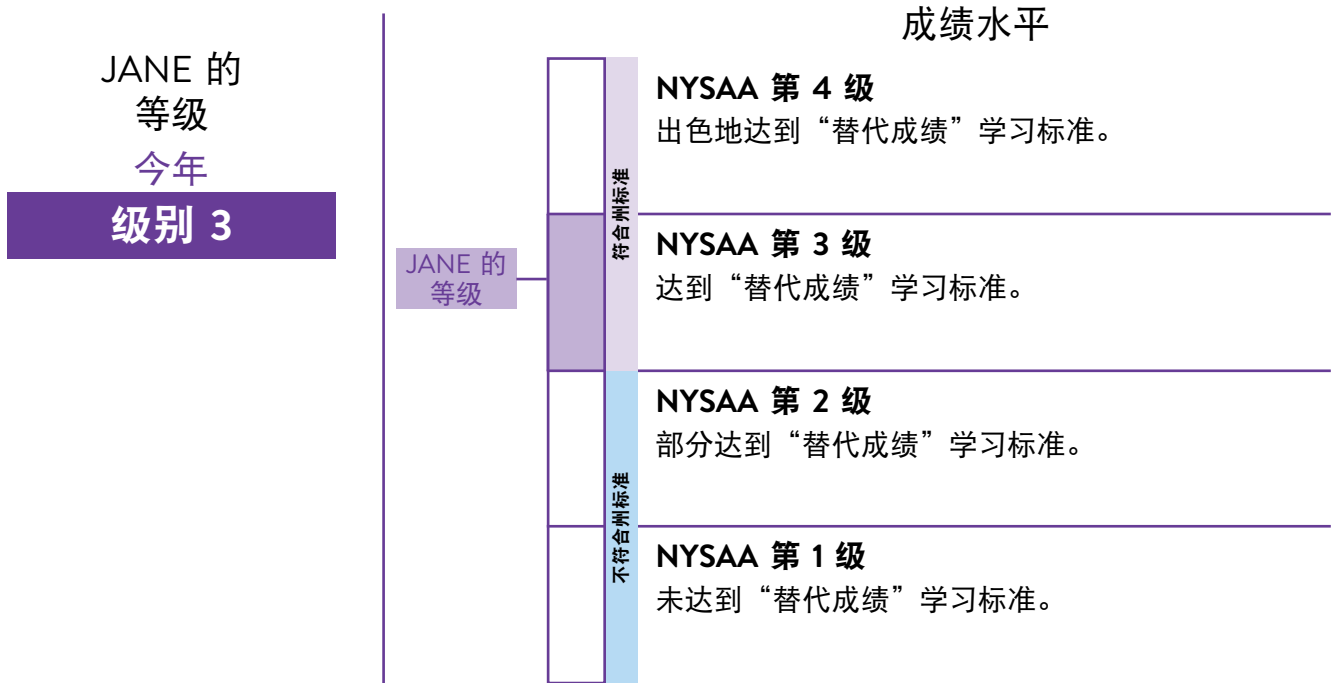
JANE 的
等级
今年
级别 3

成绩水平

JANE 的
等级

符合州标准

NYSAA 第 4 级
出色地达到“替代成绩”学习标准。

NYSAA 第 3 级
达到“替代成绩”学习标准。

不符合州标准

NYSAA 第 2 级
部分达到“替代成绩”学习标准。

NYSAA 第 1 级
未达到“替代成绩”学习标准。